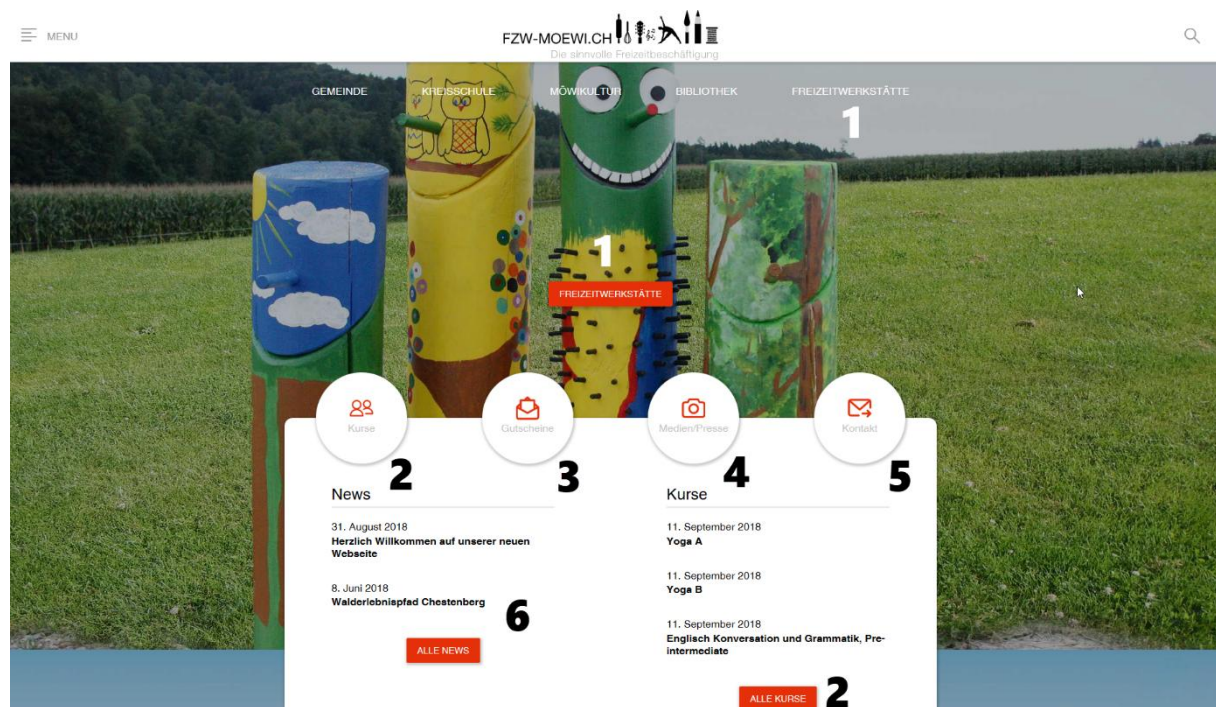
MENU

FZW-MOEWI.CH
Die sinnvolle Freizeitbeschäftigung

GEMEINDE KREISSCHULE MÖWIKULTUR BIBLIOTHEK FREIZEITWERKSTÄTTE

1

1

FREIZEITWERKSTÄTTE

Kurse

Gutscheine

Medien/Presse

Kontakt

2

3

4

5

News

31. August 2018
Herzlich Willkommen auf unserer neuen Webseite

8. Juni 2018
Walderlebnispfad Chestenberg

6

ALLE NEWS

Kurse

11. September 2018
Yoga A

11. September 2018
Yoga B

11. September 2018
Englisch Konversation und Grammatik, Pre-intermediate

ALLE KURSE

2